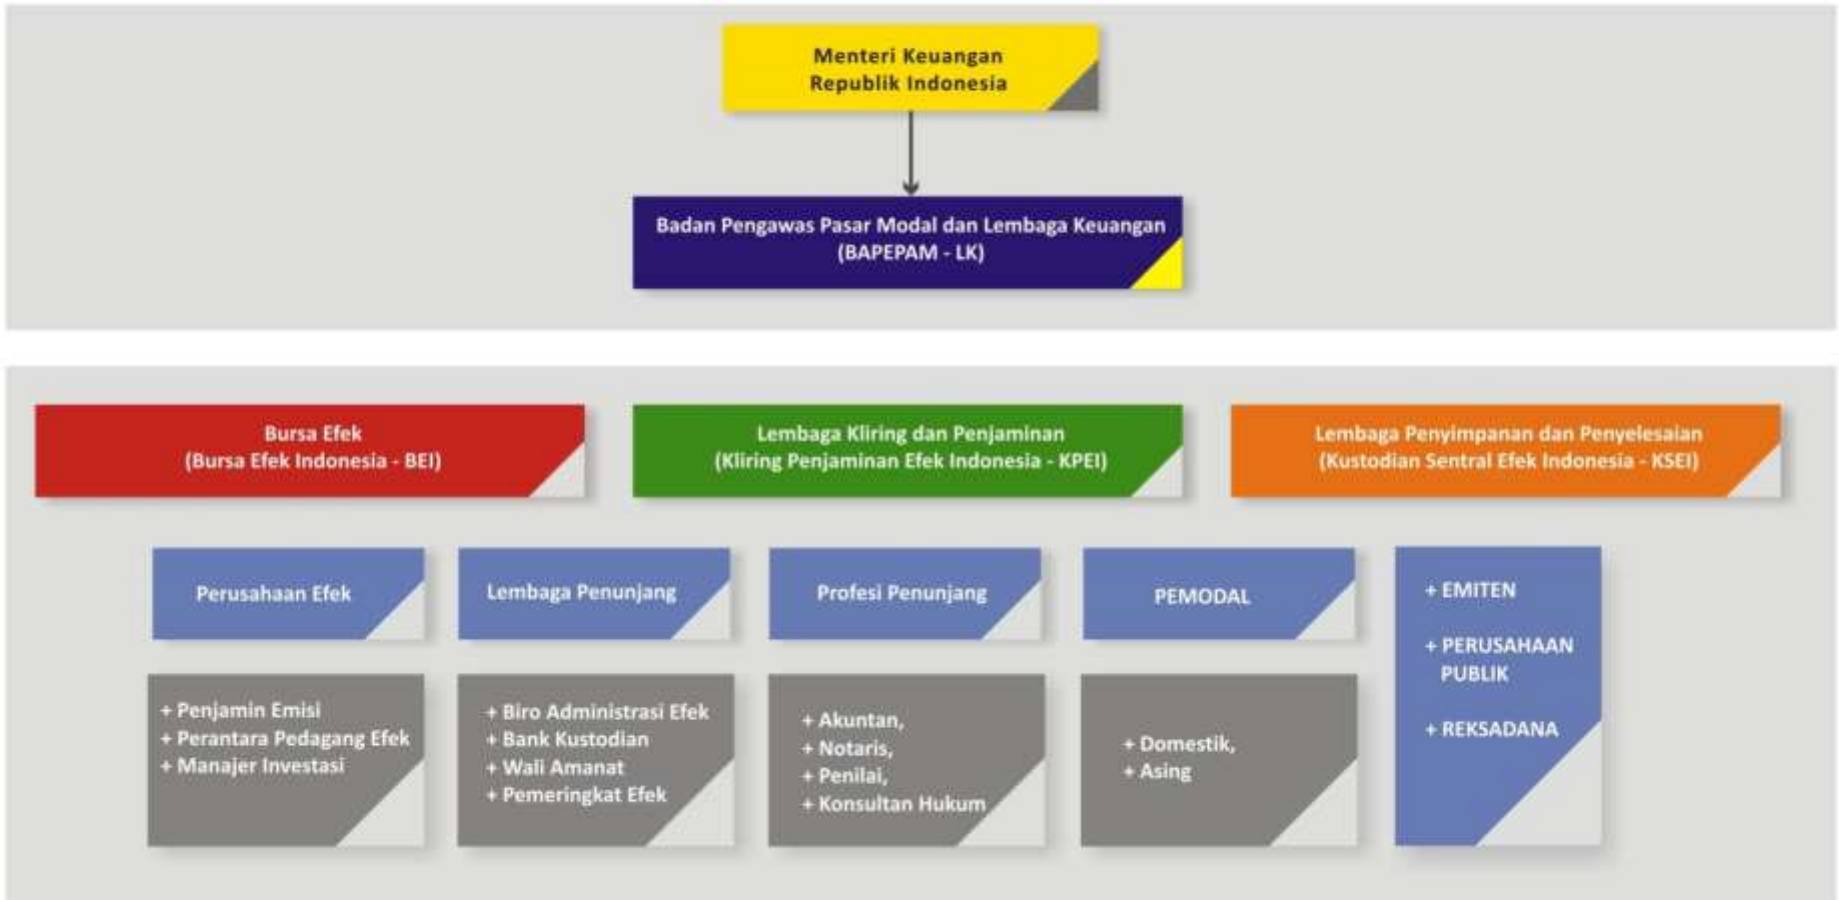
Menteri Keuangan
Republik Indonesia

Badan Pengawas Pasar Modal dan Lembaga Keuangan
(BAPEPAM - LK)

Bursa Efek
(Bursa Efek Indonesia - BEI)

Lembaga Kliring dan Penjaminan
(Kliring Penjaminan Efek Indonesia - KPEI)

Lembaga Penyimpanan dan Penyelesaian
(Kustodian Sentral Efek Indonesia - KSEI)

Perusahaan Efek

+ Penjamin Emisi
+ Perantara Pedagang Efek
+ Manajer Investasi

Lembaga Penunjang

+ Biro Administrasi Efek
+ Bank Kustodian
+ Wali Amanat
+ Pemeringkat Efek

Profesi Penunjang

+ Akuntan,
+ Notaris,
+ Penilai,
+ Konsultan Hukum

PEMODAL

+ Domestik,
+ Asing

+ EMITEN

+ PERUSAHAAN PUBLIK

+ REKSADANA